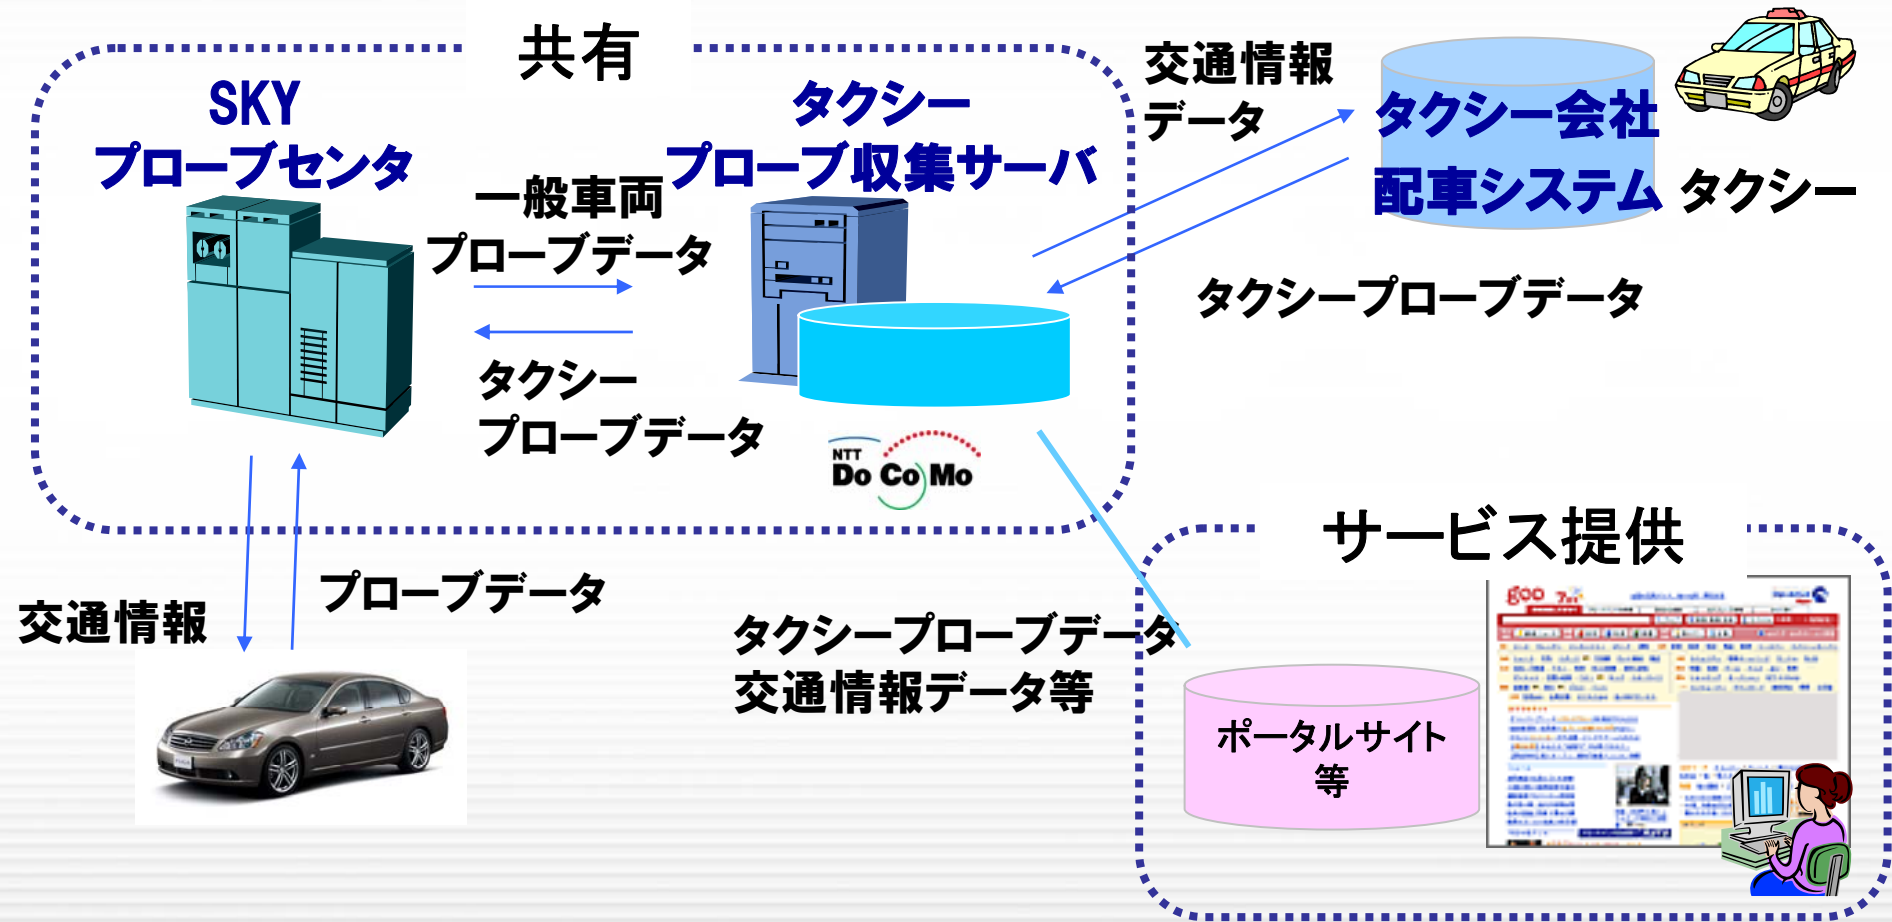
共有

SKY
プローブセンタ

タクシー
プローブ収集サーバ

一般車両
プローブデータ

タクシー
プローブデータ

NTT
Do Co Mo

交通情報
データ

タクシー会社
配車システム

タクシー

タクシープローブデータ

交通情報

プローブデータ

タクシープローブデータ
交通情報データ等

サービス提供

ポータルサイト
等

goo